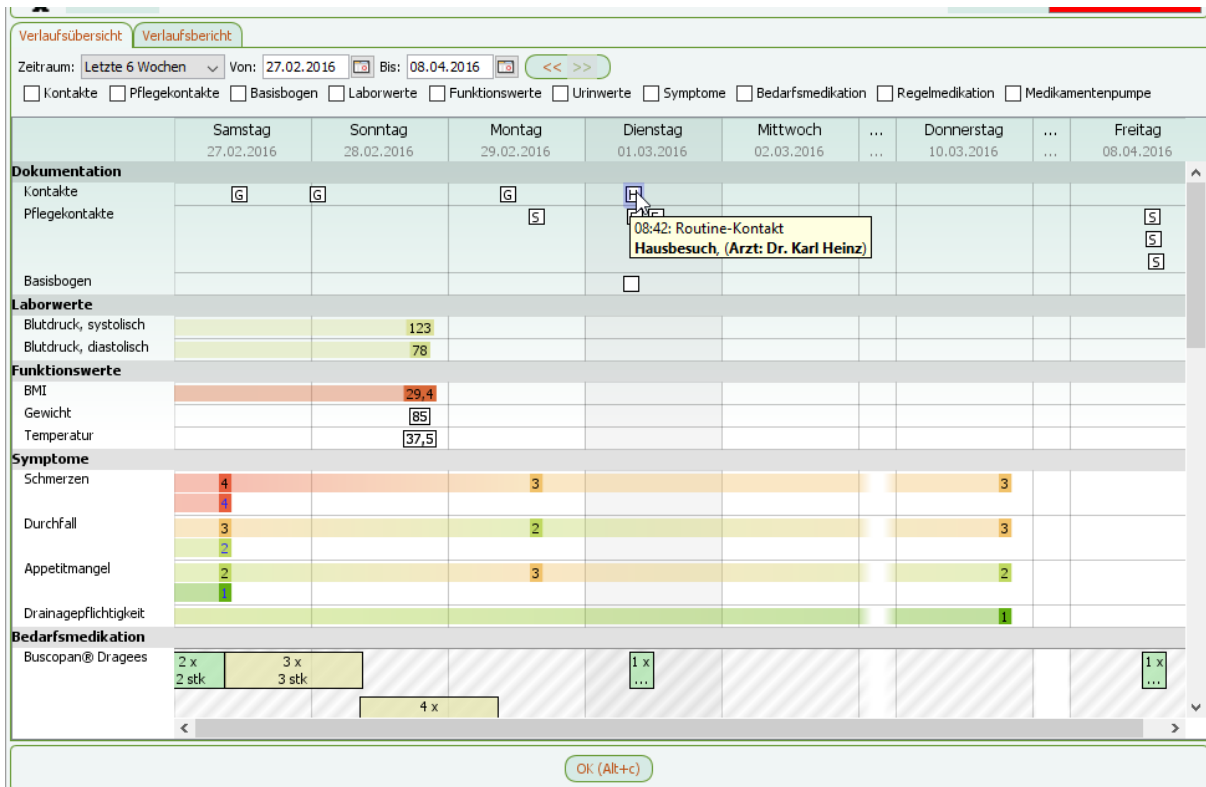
Verlaufsübersicht | Verlaufsbericht

Zeitraum: Letzte 6 Wochen Von: 27.02.2016 Bis: 08.04.2016 << >>

Kontakte | Pflegekontakte | Basisbogen | Laborwerte | Funktionswerte | Urinwerte | Symptome | Bedarfsmedikation | Regelmedikation | Medikamentenpumpe

| | Samstag 27.02.2016 | Sonntag 28.02.2016 | Montag 29.02.2016 | Dienstag 01.03.2016 | Mittwoch 02.03.2016 | ... ... | Donnerstag 10.03.2016 | ... ... | Freitag 08.04.2016 |
|---|---|---|---|---|---|---|---|---|---|
| **Dokumentation** | | | | | | | | | |
| Kontakte | G | G | G | H | | | | | |
| Pflegekontakte | | | S | | | | | | S S S |
| Basisbogen | | | | | | | | | |
| **Laborwerte** | | | | | | | | | |
| Blutdruck, systolisch | | 123 | | | | | | | |
| Blutdruck, diastolisch | | 78 | | | | | | | |
| **Funktionswerte** | | | | | | | | | |
| BMI | | 29,4 | | | | | | | |
| Gewicht | | 85 | | | | | | | |
| Temperatur | | 37,5 | | | | | | | |
| **Symptome** | | | | | | | | | |
| Schmerzen | 4 4 | | 3 | | | | 3 | | |
| Durchfall | 3 2 | | 2 | | | | 3 | | |
| Appetitmangel | 2 1 | | 3 | | | | 2 | | |
| Drainagepflichtigkeit | | | | | | | 1 | | |
| **Bedarfsmedikation** | | | | | | | | | |
| Buscopan® Dragees | 2 x 2 stk | 3 x 3 stk / 4 x | | 1 x ... | | | | | 1 x ... |

08:42: Routine-Kontakt
**Hausbesuch**, (**Arzt: Dr. Karl Heinz**)

OK (Alt+c)